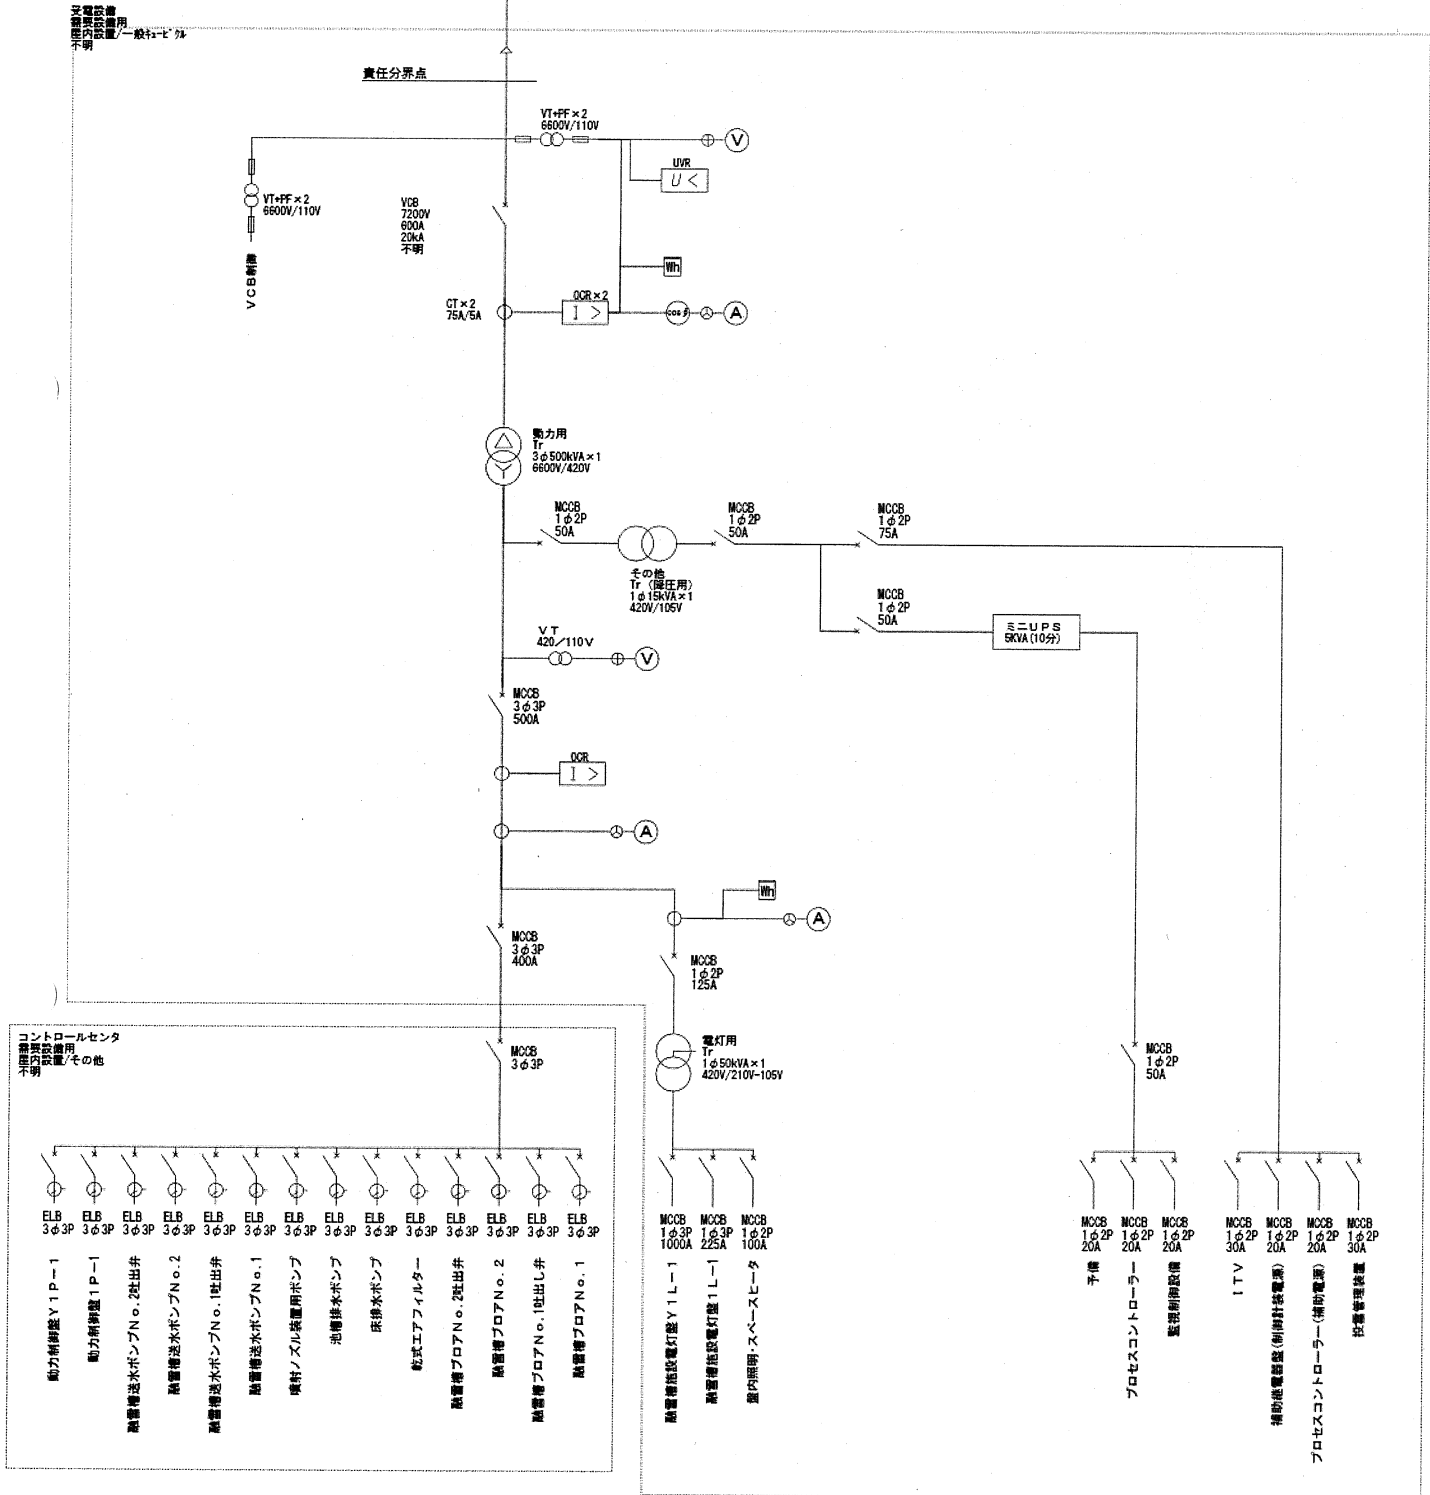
受電設備
融雪設備用
屋内設置／一般キュービクル
不明

責任分界点

VT+PF×2
6600V/110V

V

UVR
U＜

VT+PF×2
6600V/110V

VCB制御

VCB
7200V
600A
20kA
不明

Wh

CT×2
75A/5A

OCR×2
I＞

cos φ

A

動力用
Tr
3φ500kVA×1
6600V/420V

MCCB
1φ2P
50A

その他
Tr（降圧用）
1φ15kVA×1
420V/105V

MCCB
1φ2P
50A

MCCB
1φ2P
75A

MCCB
1φ2P
50A

ミニUPS
5KVA(10分)

VT
420／110V

V

MCCB
3φ3P
500A

OCR
I＞

A

Wh

A

MCCB
3φ3P
400A

MCCB
1φ2P
125A

コントロールセンタ
融雪設備用
屋内設置／その他
不明

MCCB
3φ3P

電灯用
Tr
1φ50kVA×1
420V/210V-105V

MCCB
1φ2P
50A

| ELB 3φ3P | ELB 3φ3P | ELB 3φ3P | ELB 3φ3P | ELB 3φ3P | ELB 3φ3P | ELB 3φ3P | ELB 3φ3P | ELB 3φ3P | ELB 3φ3P | ELB 3φ3P | ELB 3φ3P | ELB 3φ3P | ELB 3φ3P |
|---|---|---|---|---|---|---|---|---|---|---|---|---|---|
| 動力制御盤Y1P－1 | 動力制御盤1P－1 | 融雪槽送水ポンプNo.2吐出弁 | 融雪槽送水ポンプNo.2 | 融雪槽送水ポンプNo.1吐出弁 | 融雪槽送水ポンプNo.1 | 噴射ノズル装置用ポンプ | 池槽排水ポンプ | 床排水ポンプ | 乾式エアフィルター | 融雪槽ブロアNo.2吐出弁 | 融雪槽ブロアNo.2 | 融雪槽ブロアNo.1吐出し弁 | 融雪槽ブロアNo.1 |

| MCCB 1φ3P 1000A | MCCB 1φ3P 225A | MCCB 1φ2P 100A |
|---|---|---|
| 融雪槽施設電灯盤Y1L－1 | 融雪槽施設電灯盤1L－1 | 館内照明・スペースヒータ |

| MCCB 1φ2P 20A | MCCB 1φ2P 20A | MCCB 1φ2P 20A |
|---|---|---|
| 予備 | プロセスコントローラー | 監視制御設備 |

| MCCB 1φ2P 30A | MCCB 1φ2P 20A | MCCB 1φ2P 20A | MCCB 1φ2P 30A |
|---|---|---|---|
| ITV | 補助継電器盤（制御計装電源） | プロセスコントローラー（補助電源） | 投雪管理装置 |